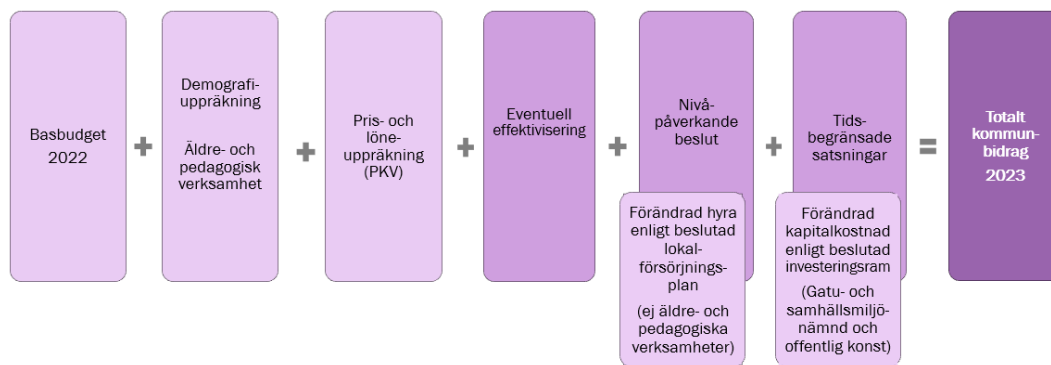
Basbudget 2022

+

Demografiuppräkning

Äldre- och pedagogisk verksamhet

+

Pris- och löneuppräkning (PKV)

+

Eventuell effektivisering

+

Nivåpåverkande beslut

Förändrad hyra enligt beslutad lokalförsörjningsplan

(ej äldre- och pedagogiska verksamheter)

+

Tidsbegränsade satsningar

Förändrad kapitalkostnad enligt beslutad investeringsram

(Gatu- och samhällsmiljönämnd och offentlig konst)

=

Totalt kommunbidrag 2023